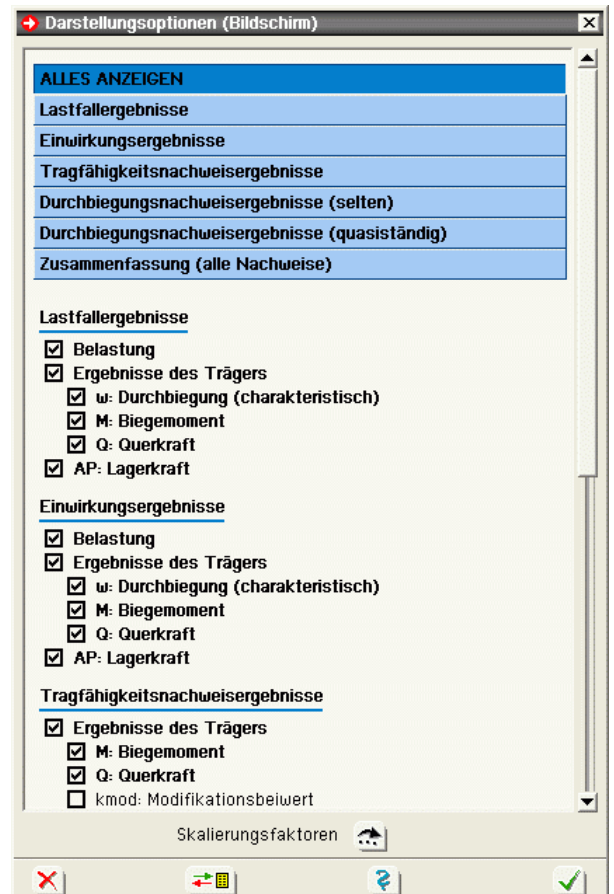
Darstellungsoptionen (Bildschirm)

ALLES ANZEIGEN
Lastfallergebnisse
Einwirkungsergebnisse
Tragfähigkeitsnachweisergebnisse
Durchbiegungsnachweisergebnisse (selten)
Durchbiegungsnachweisergebnisse (quasiständig)
Zusammenfassung (alle Nachweise)

Lastfallergebnisse
☑ Belastung
☑ Ergebnisse des Trägers
☑ w: Durchbiegung (charakteristisch)
☑ M: Biegemoment
☑ Q: Querkraft
☑ AP: Lagerkraft

Einwirkungsergebnisse
☑ Belastung
☑ Ergebnisse des Trägers
☑ w: Durchbiegung (charakteristisch)
☑ M: Biegemoment
☑ Q: Querkraft
☑ AP: Lagerkraft

Tragfähigkeitsnachweisergebnisse
☑ Ergebnisse des Trägers
☑ M: Biegemoment
☑ Q: Querkraft
☐ kmod: Modifikationsbeiwert

Skalierungsfaktoren